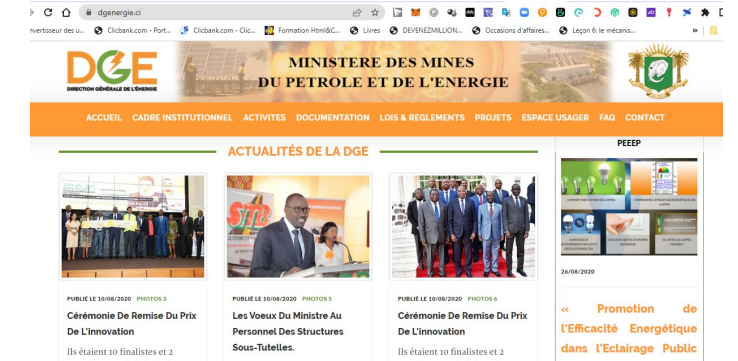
dgenergie.ci

nvertisseur des u... Clickbank.com - Port... Clickbank.com - Clic... Formation Html&C... Livres DEVENEZMILLION... Occasions d'affaires... Leçon 6: le mécanis...

DGE
DIRECTION GÉNÉRALE DE L'ÉNERGIE

MINISTERE DES MINES
DU PETROLE ET DE L'ENERGIE

ACCUEIL CADRE INSTITUTIONNEL ACTIVITES DOCUMENTATION LOIS & REGLEMENTS PROJETS ESPACE USAGER FAQ CONTACT

ACTUALITÉS DE LA DGE

PEEEP

26/08/2020

« Promotion de l'Efficacité Energétique dans l'Eclairage Public

PUBLIÉ LE 10/08/2020 PHOTOS 3

Cérémonie De Remise Du Prix De L'innovation

Ils étaient 10 finalistes et 2

PUBLIÉ LE 10/08/2020 PHOTOS 3

Les Voeux Du Ministre Au Personnel Des Structures Sous-Tutelles.

PUBLIÉ LE 10/08/2020 PHOTOS 6

Cérémonie De Remise Du Prix De L'innovation

Ils étaient 10 finalistes et 2